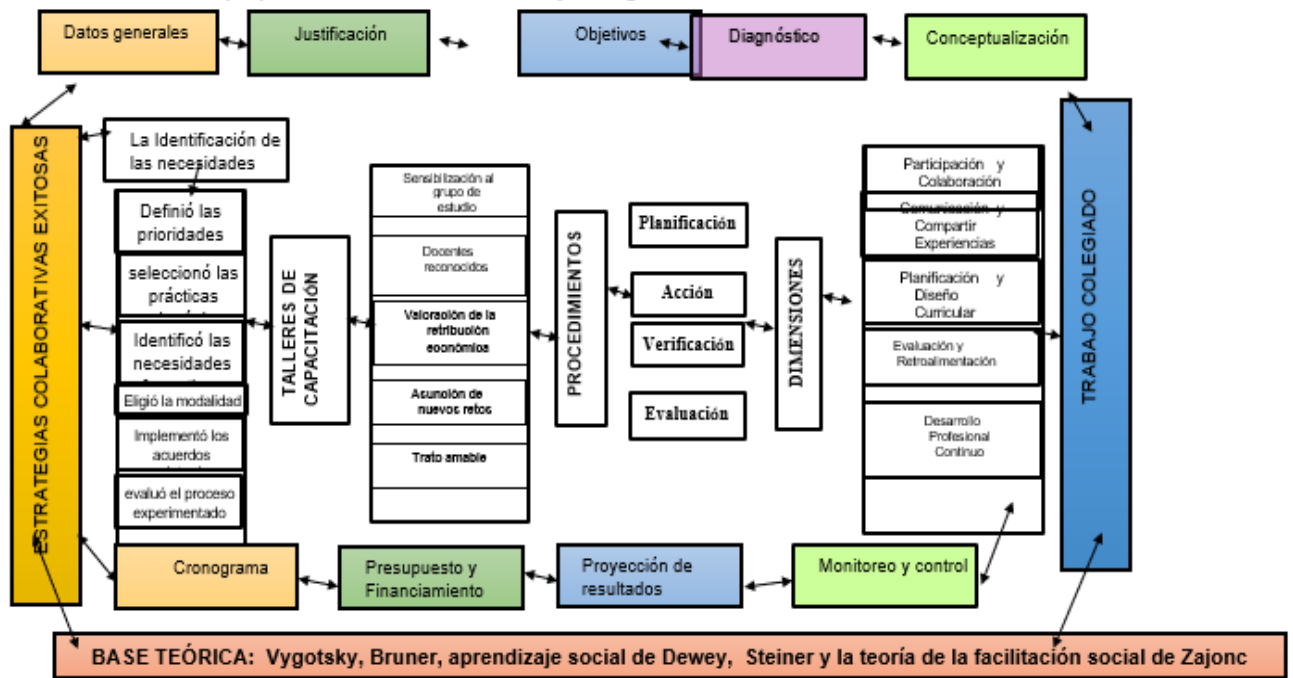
Datos generales

Justificación

Objetivos

Diagnóstico

Conceptualización

ESTRATEGIAS COLABORATIVAS EXITOSAS

La Identificación de las necesidades

Definió las prioridades

seleccionó las prácticas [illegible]

Identificó las necesidades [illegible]

Eligió la modalidad

Implementó los acuerdos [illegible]

evaluó el proceso experimentado

TALLERES DE CAPACITACIÓN

Sensibilización al grupo de estudio

Docentes reconocidos

Valoración de la retribución económica

Asunción de nuevos retos

Trato amable

PROCEDIMIENTOS

Planificación

Acción

Verificación

Evaluación

DIMENSIONES

Participación y Colaboración

Comunicación y Compartir Experiencias

Planificación y Diseño Curricular

Evaluación y Retroalimentación

Desarrollo Profesional Continuo

TRABAJO COLEGIADO

Cronograma

Presupuesto y Financiamiento

Proyección de resultados

Monitoreo y control

BASE TEÓRICA: Vygotsky, Bruner, aprendizaje social de Dewey, Steiner y la teoría de la facilitación social de Zajonc